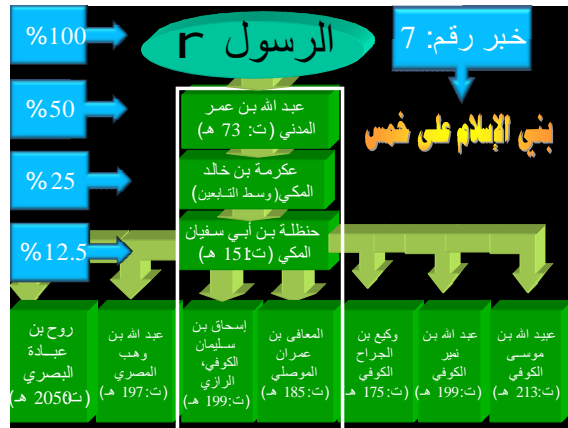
خبر رقم: 7

الرسول r

%100

%50

%25

%12.5

بني الإسلام على خمس

عبد الله بن عمر المدني (ت: 73 هـ)

عكرمة بن خالد المكي(وسط التابعين)

حنظلة بن أبي سفيان المكي (ت: 151 هـ)

عبيد الله بن موسى الكوفي (ت:213 هـ)

عبد الله بن نمير الكوفي (ت:199 هـ)

وكيع بن الجراح الكوفي (ت: 175 هـ)

المعافى بن عمران الموصلي (ت: 185 هـ)

إسحاق بن سليمان الكوفي، الرازي (ت:199 هـ)

عبد الله بن وهب المصري (ت: 197 هـ)

روح بن عبادة البصري (ت: 2050 هـ)